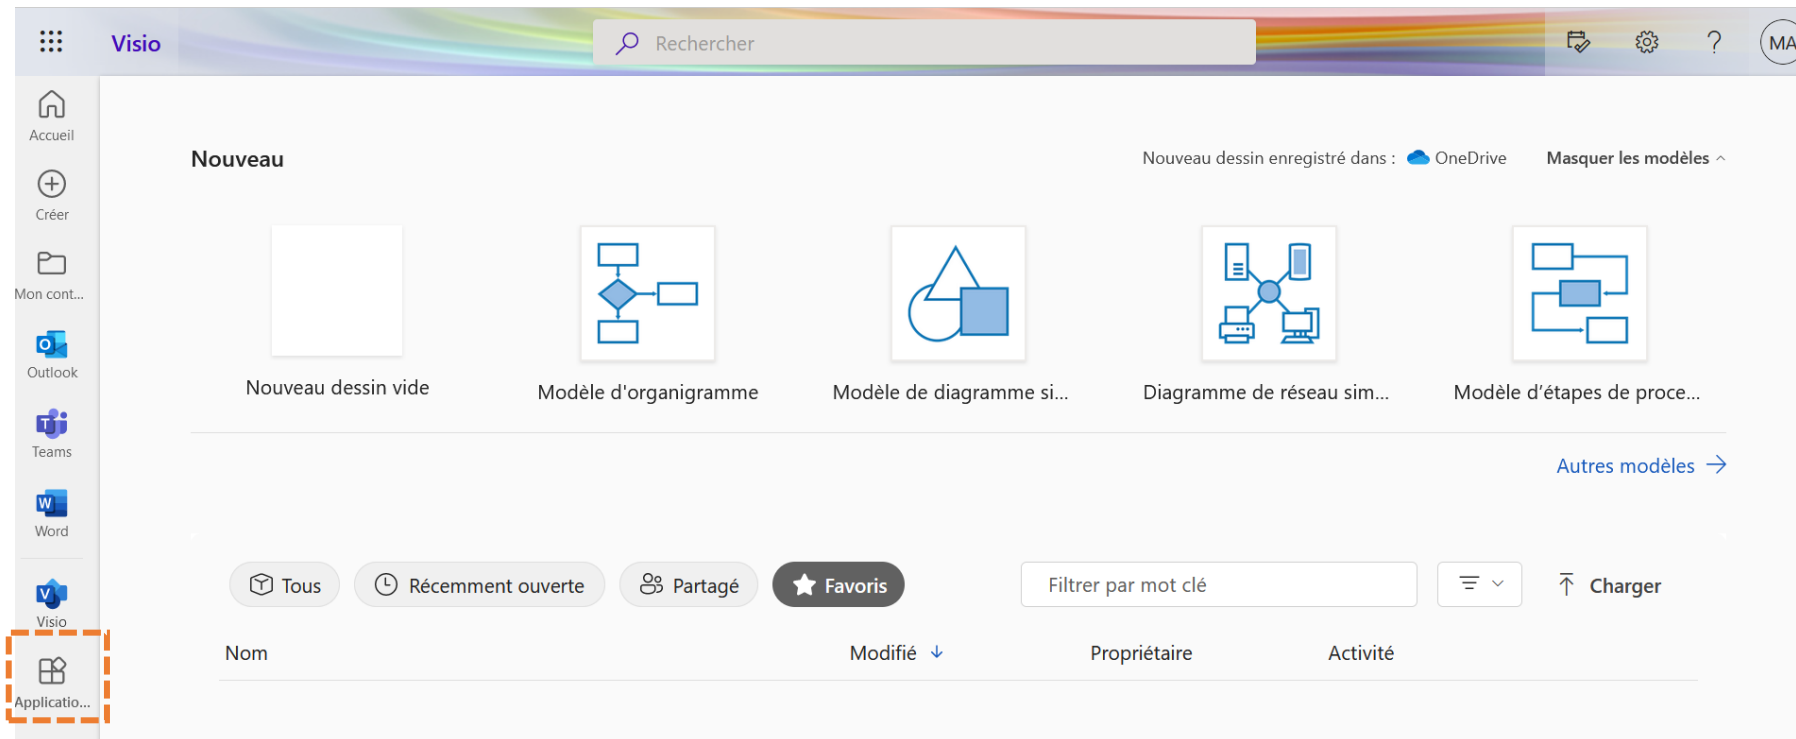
Visio

Rechercher

MA

Accueil

Créer

Mon cont...

Outlook

Teams

Word

Visio

Applicatio...

Nouveau

Nouveau dessin enregistré dans : OneDrive

Masquer les modèles

Nouveau dessin vide

Modèle d'organigramme

Modèle de diagramme si...

Diagramme de réseau sim...

Modèle d'étapes de proce...

Autres modèles

Tous

Récemment ouverte

Partagé

Favoris

Filtrer par mot clé

Charger

| Nom | Modifié ↓ | Propriétaire | Activité |
|---|---|---|---|